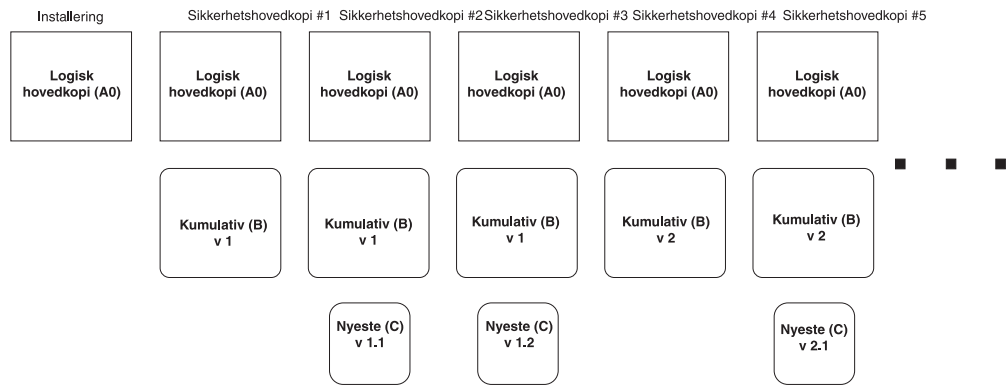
Installering

Sikkerhetshovedkopi #1 Sikkerhetshovedkopi #2 Sikkerhetshovedkopi #3 Sikkerhetshovedkopi #4 Sikkerhetshovedkopi #5

Logisk hovedkopi (A0)

Logisk hovedkopi (A0)

Logisk hovedkopi (A0)

Logisk hovedkopi (A0)

Logisk hovedkopi (A0)

Logisk hovedkopi (A0)

Kumulativ (B) v 1

Kumulativ (B) v 1

Kumulativ (B) v 1

Kumulativ (B) v 2

Kumulativ (B) v 2

Nyeste (C) v 1.1

Nyeste (C) v 1.2

Nyeste (C) v 2.1